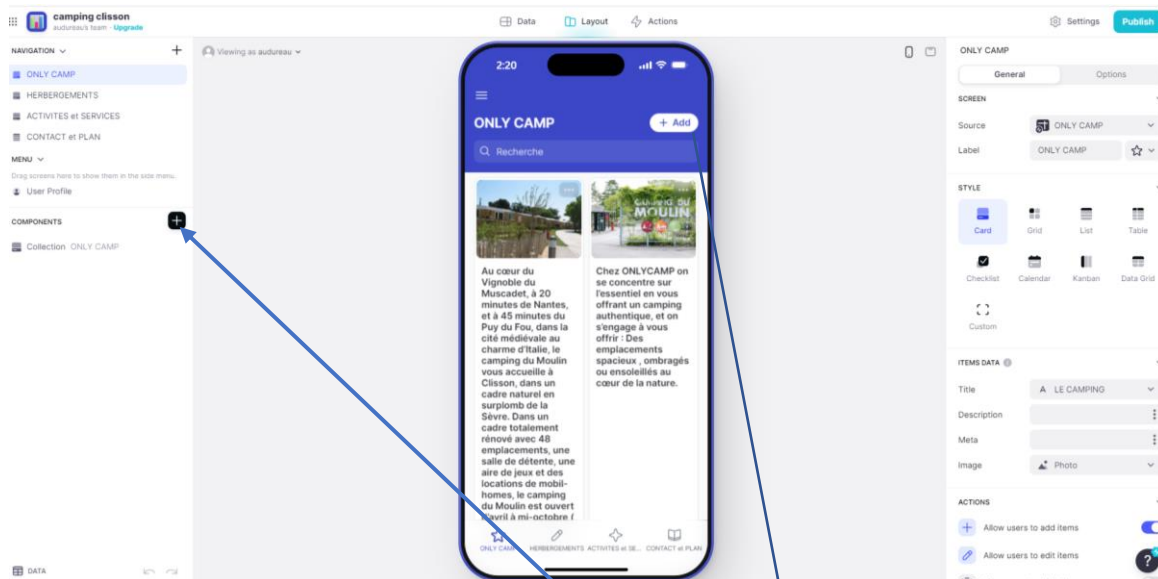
camping clisson
audureau's team · Upgrade

Data Layout Actions

Settings Publish

NAVIGATION +
ONLY CAMP
HERBERGEMENTS
ACTIVITES et SERVICES
CONTACT et PLAN
MENU
Drag screens here to show them in the side menu.
User Profile

COMPONENTS +
Collection ONLY CAMP

DATA

Viewing as audureau

2:20

ONLY CAMP
+ Add
Recherche

Au cœur du Vignoble du Muscadet, à 20 minutes de Nantes, et à 45 minutes du Puy du Fou, dans la cité médiévale au charme d'Italie, le camping du Moulin vous accueille à Clisson, dans un cadre naturel en surplomb de la Sèvre. Dans un cadre totalement rénové avec 48 emplacements, une salle de détente, une aire de jeux et des locations de mobil-homes, le camping du Moulin est ouvert d'avril à mi-octobre (

CAMPING DU MOULIN

Chez ONLYCAMP on se concentre sur l'essentiel en vous offrant un camping authentique, et on s'engage à vous offrir : Des emplacements spacieux , ombragés ou ensoleillés au cœur de la nature.

ONLY CAMP HERBERGEMENTS ACTIVITES et SE... CONTACT et PLAN

ONLY CAMP
General Options
SCREEN
Source ONLY CAMP
Label ONLY CAMP
STYLE
Card Grid List Table
Checklist Calendar Kanban Data Grid
Custom
ITEMS DATA
Title LE CAMPING
Description
Meta
Image Photo
ACTIONS
Allow users to add items
Allow users to edit items